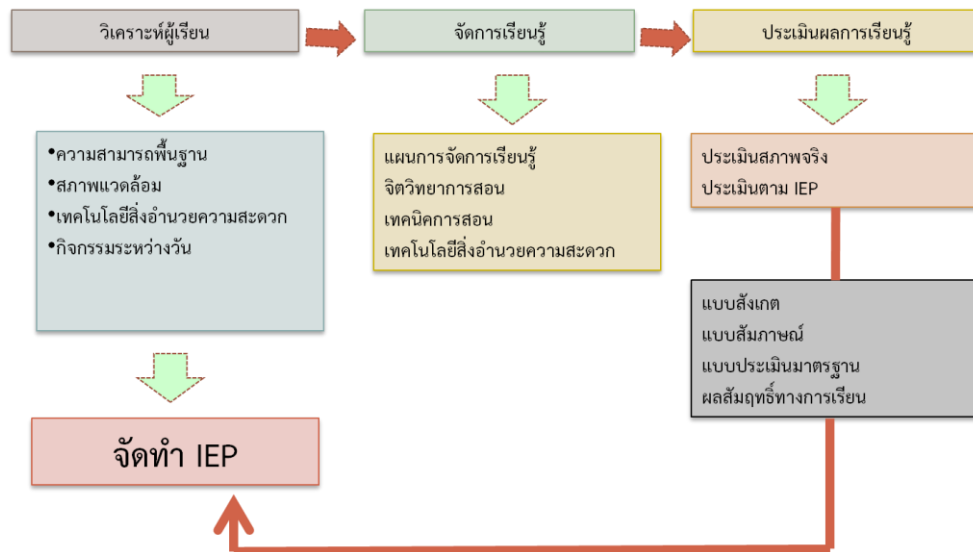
วิเคราะห์ผู้เรียน

จัดการเรียนรู้

ประเมินผลการเรียนรู้

•ความสามารถพื้นฐาน
•สภาพแวดล้อม
•เทคโนโลยีสิ่งอำนวยความสะดวก
•กิจกรรมระหว่างวัน

แผนการจัดการเรียนรู้
จิตวิทยาการสอน
เทคนิคการสอน
เทคโนโลยีสิ่งอำนวยความสะดวก

ประเมินสภาพจริง
ประเมินตาม IEP

แบบสังเกต
แบบสัมภาษณ์
แบบประเมินมาตรฐาน
ผลสัมฤทธิ์ทางการเรียน

จัดทำ IEP